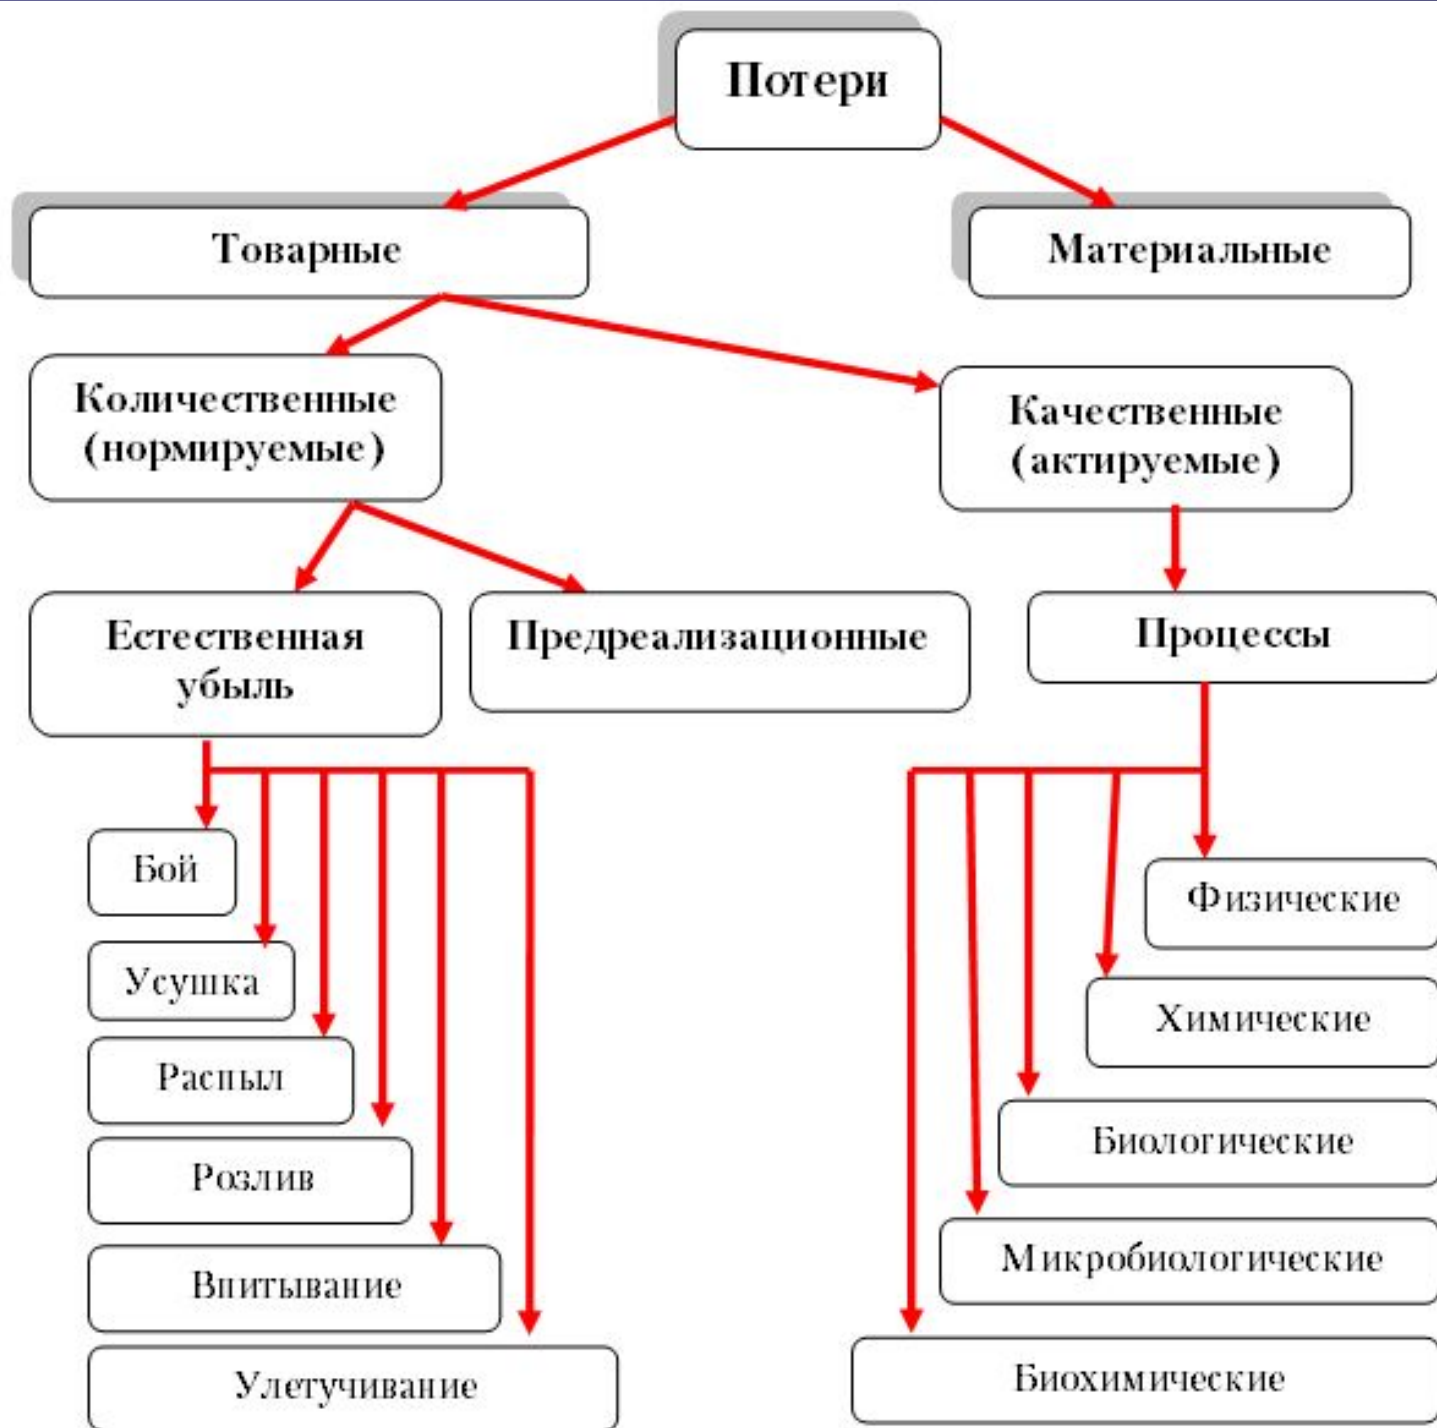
Потери

Товарные

Материальные

Количественные (нормируемые)

Качественные (актируемые)

Естественная убыль

Предреализационные

Процессы

Бой

Усушка

Распыл

Розлив

Впитывание

Улетучивание

Физические

Химические

Биологические

Микробиологические

Биохимические